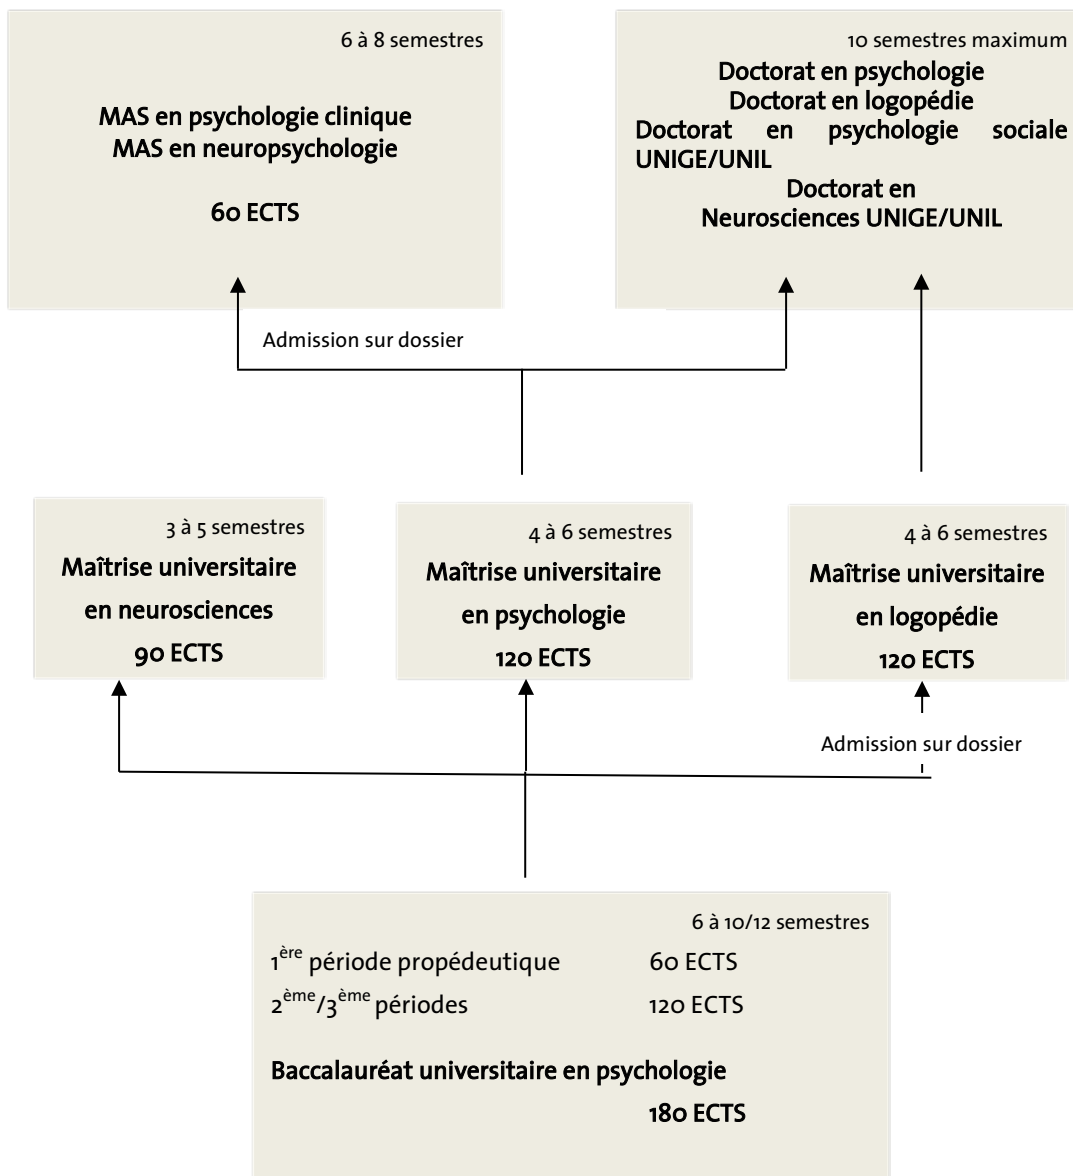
6 à 8 semestres

MAS en psychologie clinique
MAS en neuropsychologie

60 ECTS

10 semestres maximum

Doctorat en psychologie
Doctorat en logopédie
Doctorat en psychologie sociale UNIGE/UNIL
Doctorat en Neurosciences UNIGE/UNIL

Admission sur dossier

3 à 5 semestres
Maîtrise universitaire en neurosciences
90 ECTS

4 à 6 semestres
Maîtrise universitaire en psychologie
120 ECTS

4 à 6 semestres
Maîtrise universitaire en logopédie
120 ECTS

Admission sur dossier

6 à 10/12 semestres
$1^{ère}$ période propédeutique 60 ECTS
$2^{ème}/3^{ème}$ périodes 120 ECTS

Baccalauréat universitaire en psychologie
180 ECTS